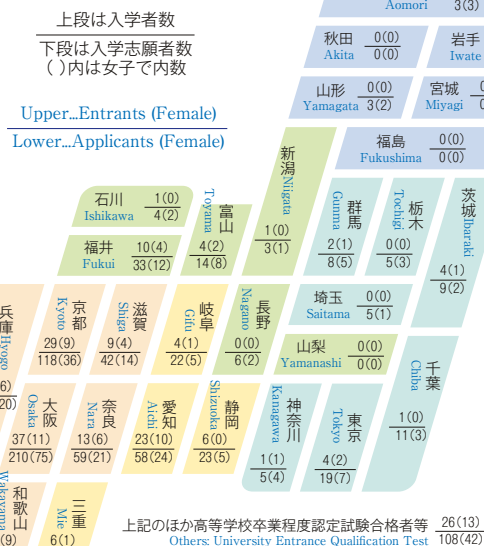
上段は入学者数
下段は入学志願者数
( )内は女子で内数

Upper…Entrants (Female)
Lower…Applicants (Female)

Aomori 3(3)

秋田 Akita $\frac{0(0)}{0(0)}$

岩手 Iwate

山形 Yamagata $\frac{0(0)}{3(2)}$

宮城 Miyagi

福島 Fukushima $\frac{0(0)}{0(0)}$

新潟 Niigata $\frac{1(0)}{3(1)}$

石川 Ishikawa $\frac{1(0)}{4(2)}$

富山 Toyama $\frac{4(2)}{14(8)}$

福井 Fukui $\frac{10(4)}{33(12)}$

群馬 Gunma $\frac{2(1)}{8(5)}$

栃木 Tochigi $\frac{0(0)}{5(3)}$

茨城 Ibaraki $\frac{4(1)}{9(2)}$

埼玉 Saitama $\frac{0(0)}{5(1)}$

兵庫 Hyogo
6)
20)

京都 Kyoto $\frac{29(9)}{118(36)}$

滋賀 Shiga $\frac{9(4)}{42(14)}$

岐阜 Gifu $\frac{4(1)}{22(5)}$

長野 Nagano $\frac{0(0)}{6(2)}$

山梨 Yamanashi $\frac{0(0)}{0(0)}$

千葉 Chiba $\frac{1(0)}{11(3)}$

大阪 Osaka $\frac{37(11)}{210(75)}$

奈良 Nara $\frac{13(6)}{59(21)}$

愛知 Aichi $\frac{23(10)}{58(24)}$

静岡 Shizuoka $\frac{6(0)}{23(5)}$

神奈川 Kanagawa $\frac{1(1)}{5(4)}$

東京 Tokyo $\frac{4(2)}{19(7)}$

和歌山 Wakayama
9)

三重 Mie
6(1)

上記のほか高等学校卒業程度認定試験合格者等 Others: University Entrance Qualification Test $\frac{26(13)}{108(42)}$